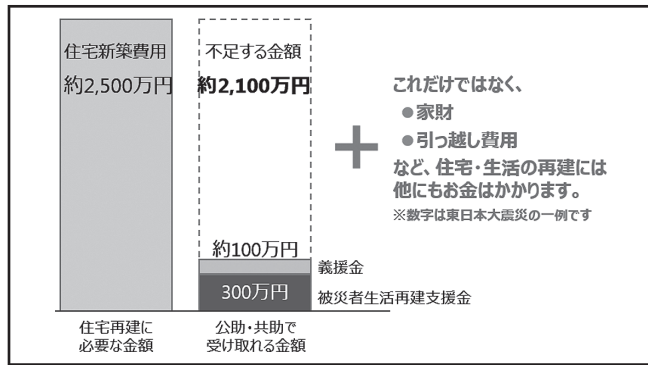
住宅新築費用
約2,500万円

不足する金額
約2,100万円

約100万円
義援金
300万円
被災者生活再建支援金

住宅再建に必要な金額

公助・共助で受け取れる金額

これだけではなく、
●家財
●引っ越し費用
など、住宅・生活の再建には他にもお金はかかります。
※数字は東日本大震災の一例です